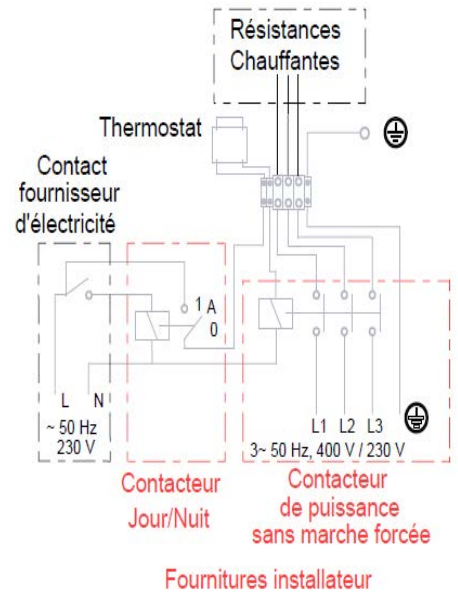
Résistances Chauffantes

Thermostat

Contact fournisseur d'électricité

1 A
0

L N
~ 50 Hz
230 V

L1 L2 L3
3~ 50 Hz, 400 V / 230 V

Contacteur Jour/Nuit

Contacteur de puissance sans marche forcée

Fournitures installateur